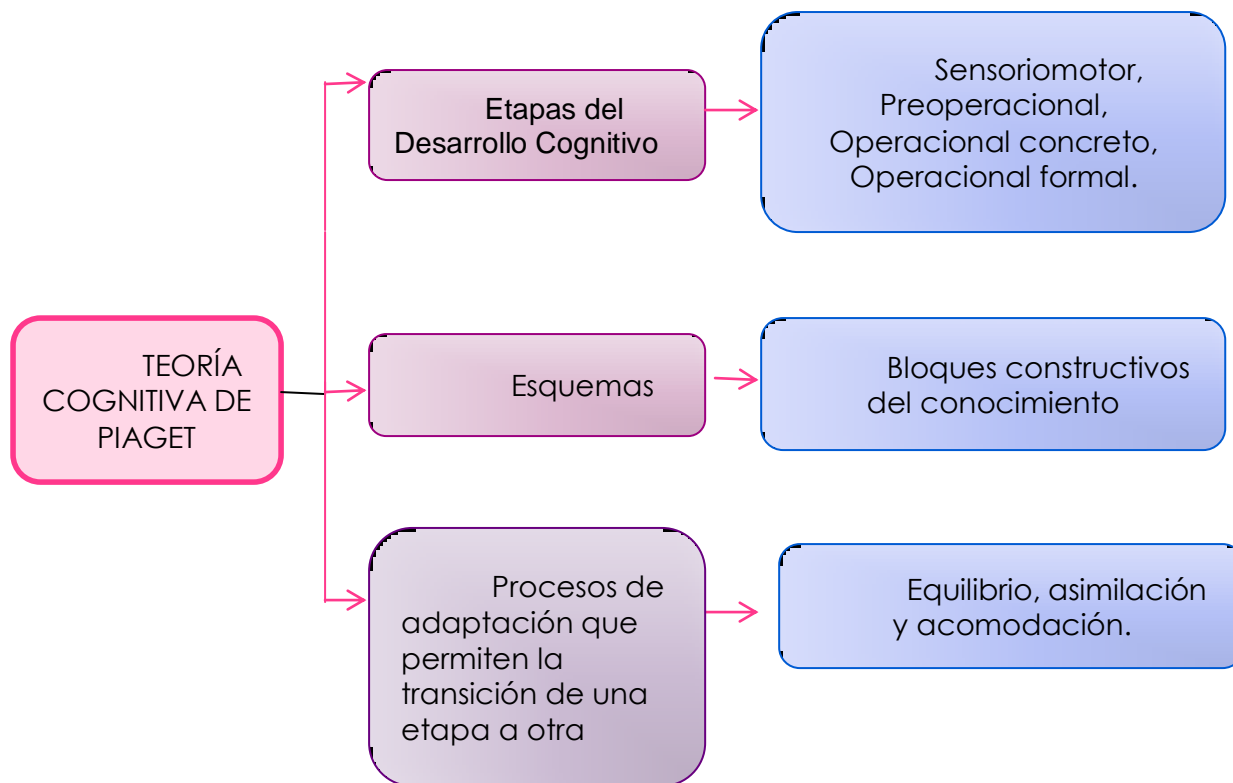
TEORÍA COGNITIVA DE PIAGET

Etapas del Desarrollo Cognitivo

Sensoriomotor, Preoperacional, Operacional concreto, Operacional formal.

Esquemas

Bloques constructivos del conocimiento

Procesos de adaptación que permiten la transición de una etapa a otra

Equilibrio, asimilación y acomodación.